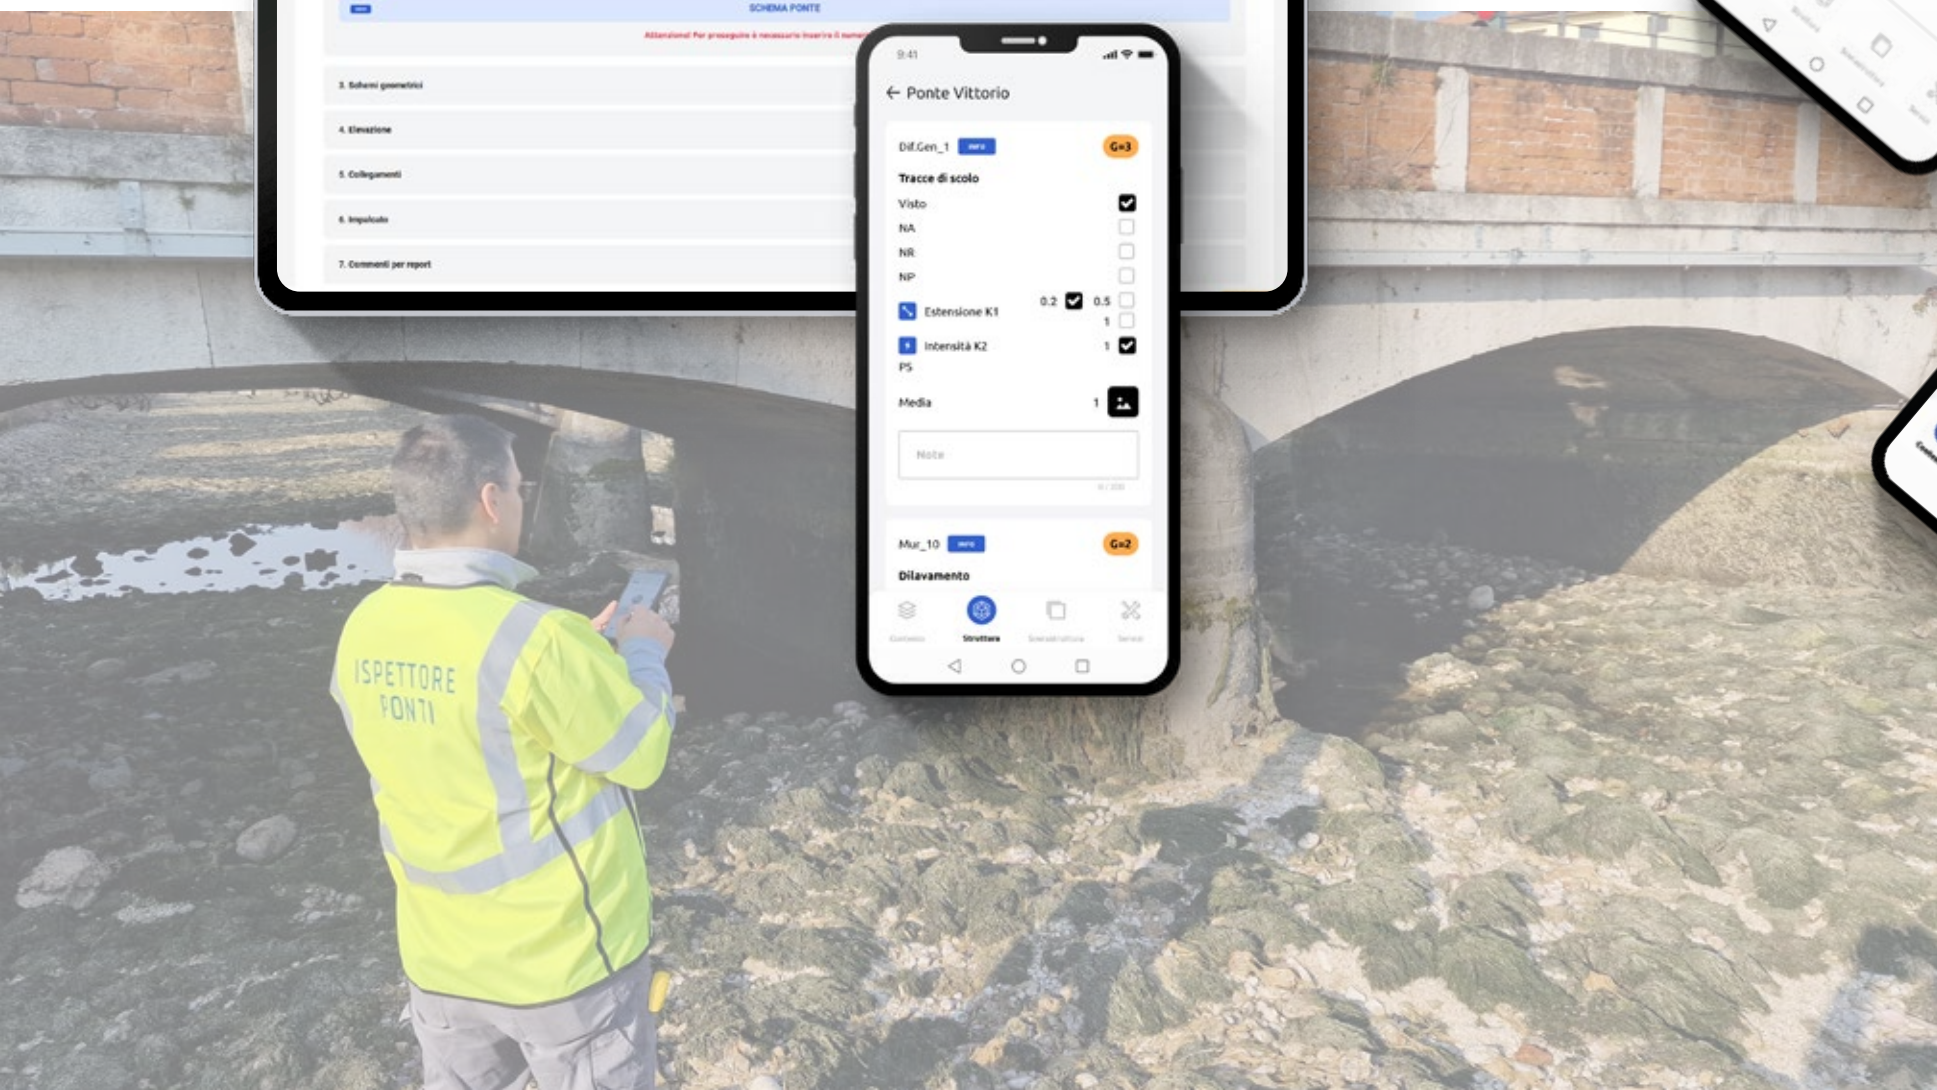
SCHEMA PONTE

Attenzione! Per proseguire è necessario inserire il numero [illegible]

3. Schemi geometrici

4. Elevazione

5. Collegamenti

6. Impalcato

7. Commenti per report

9:41

← Ponte Vittorio

Dif.Gen_1 INFO G=3

Tracce di scolo

Visto

NA

NR

NP

Estensione K1 0.2 0.5 1

Intensità K2 1

PS

Media 1

Note

Mur_10 INFO G=2

Dilavamento

Contesto Struttura Sovrastruttura Servizi

ISPETTORE PONTI